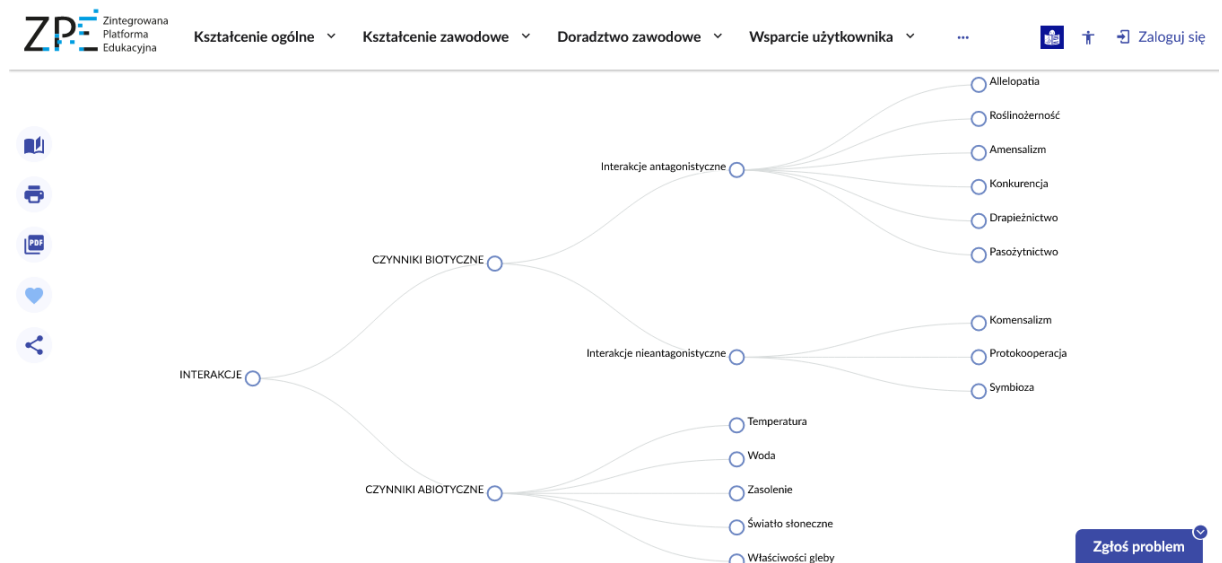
ZPE Zintegrowana Platforma Edukacyjna

Kształcenie ogólne
Kształcenie zawodowe
Doradztwo zawodowe
Wsparcie użytkownika
...
Zaloguj się

INTERAKCJE

CZYNNIKI BIOTYCZNE

Interakcje antagonistyczne
Allelopatia
Roślinożerność
Amensalizm
Konkurencja
Drapieżnictwo
Pasożytnictwo

Interakcje nieantagonistyczne
Komensalizm
Protokooperacja
Symbioza

CZYNNIKI ABIOTYCZNE
Temperatura
Woda
Zasolenie
Światło słoneczne
Właściwości gleby

Zgłoś problem